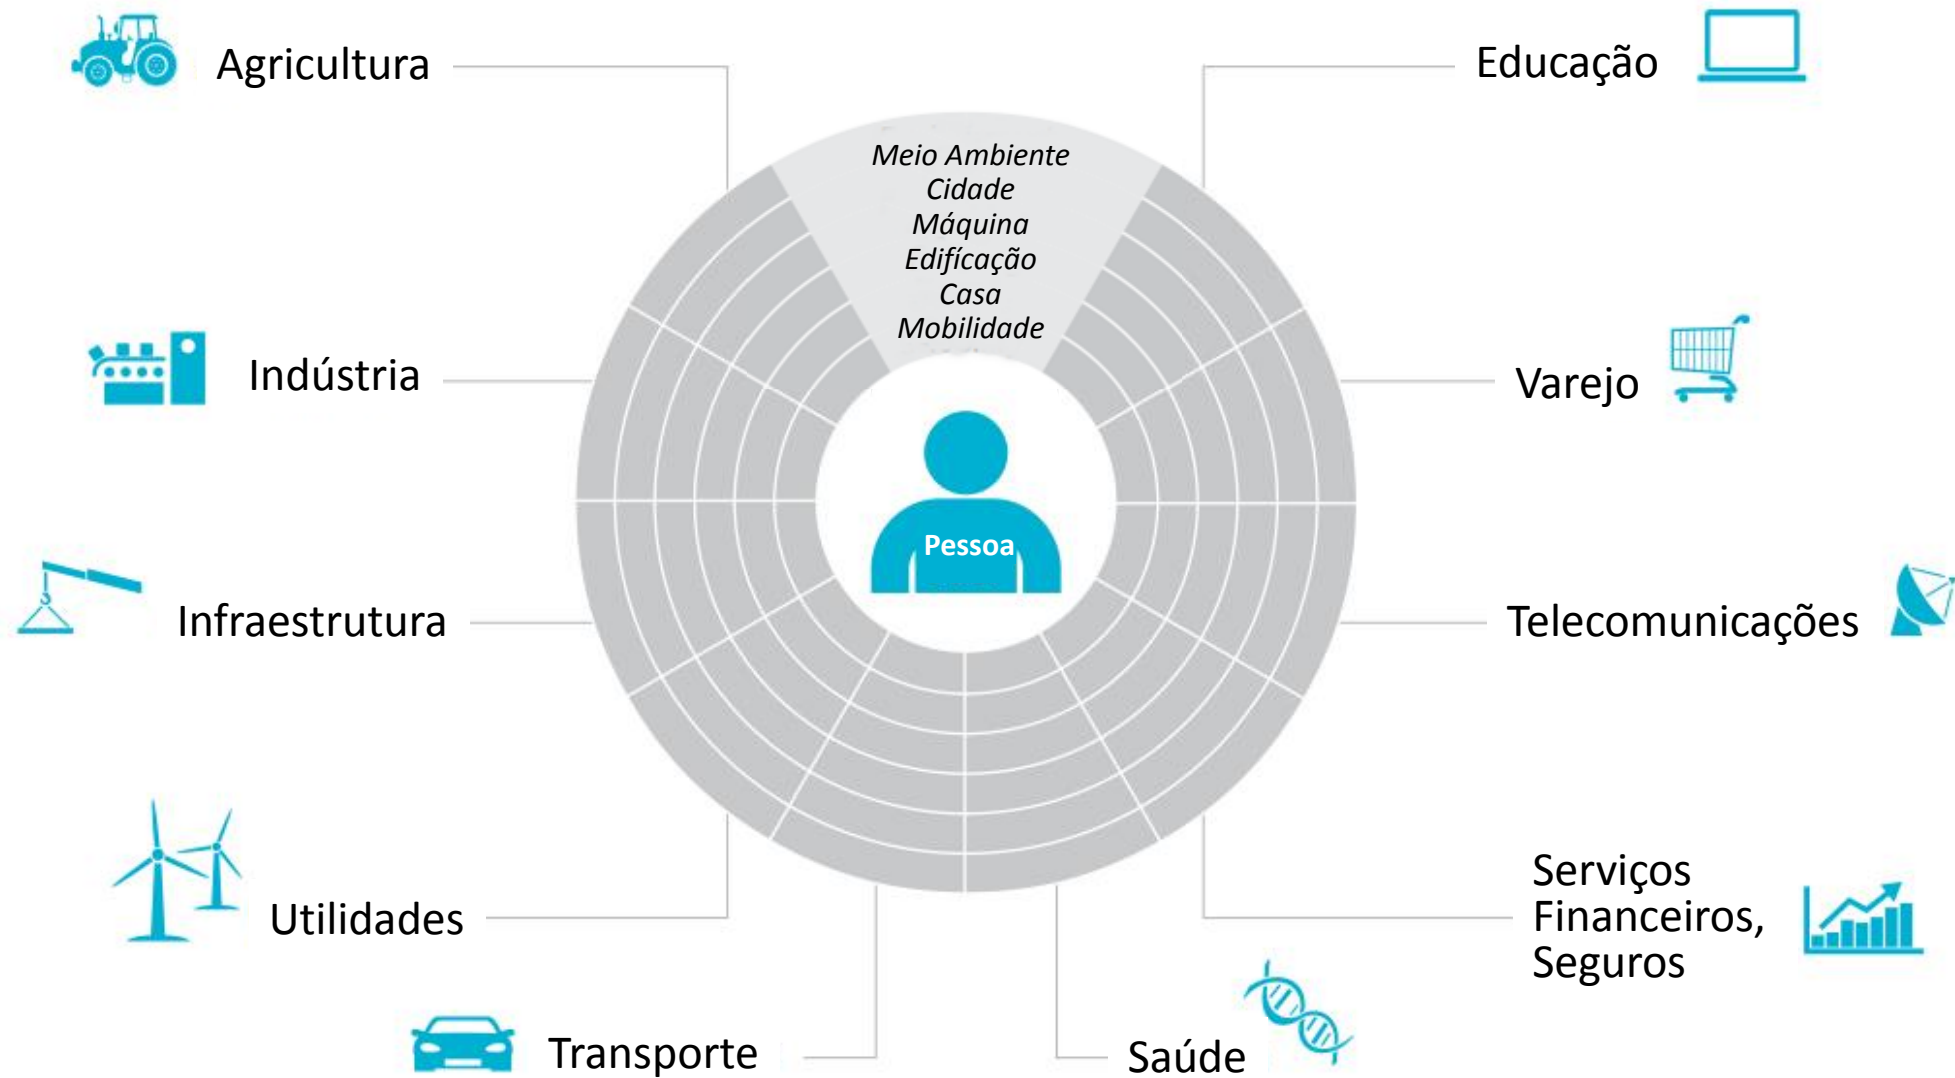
Agricultura

Educação

Meio Ambiente
Cidade
Máquina
Edificação
Casa
Mobilidade

Indústria

Varejo

Pessoa

Infraestrutura

Telecomunicações

Utilidades

Serviços Financeiros, Seguros

Transporte

Saúde